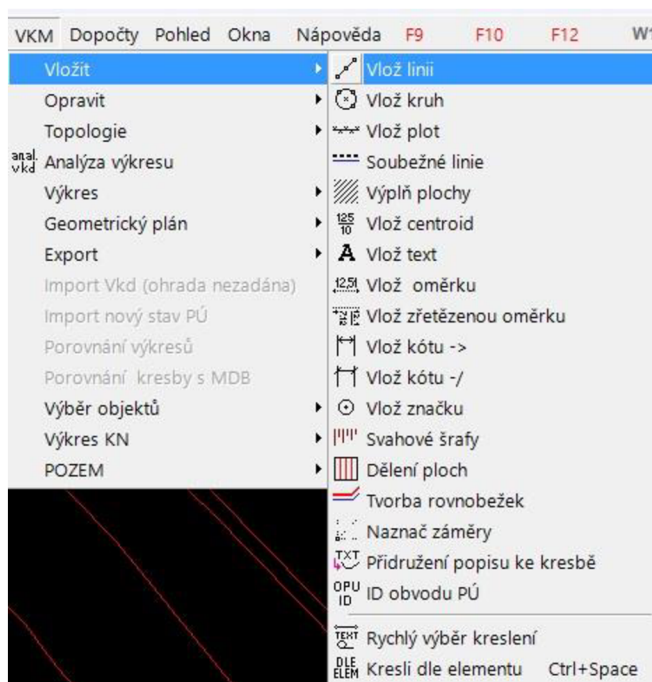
VKM Dopočty Pohled Okna Nápověda F9 F10 F12 W

Vložit
Opravit
Topologie
anal. vkd Analýza výkresu
Výkres
Geometrický plán
Export
Import Vkd (ohrada nezadána)
Import nový stav PÚ
Porovnání výkresů
Porovnání kresby s MDB
Výběr objektů
Výkres KN
POZEM

Vlož linii
Vlož kruh
Vlož plot
Soubežné linie
Výplň plochy
$\frac{125}{10}$ Vlož centroid
A Vlož text
12,5 Vlož oměrku
Vlož zřetězenou oměrku
Vlož kótu ->
Vlož kótu -/
Vlož značku
Svahové šrafy
Dělení ploch
Tvorba rovnobežek
Naznač záměry
TXT Přidružení popisu ke kresbě
OPU ID ID obvodu PÚ
TEXT Rychlý výběr kreslení
DLE ELEM Kresli dle elementu Ctrl+Space